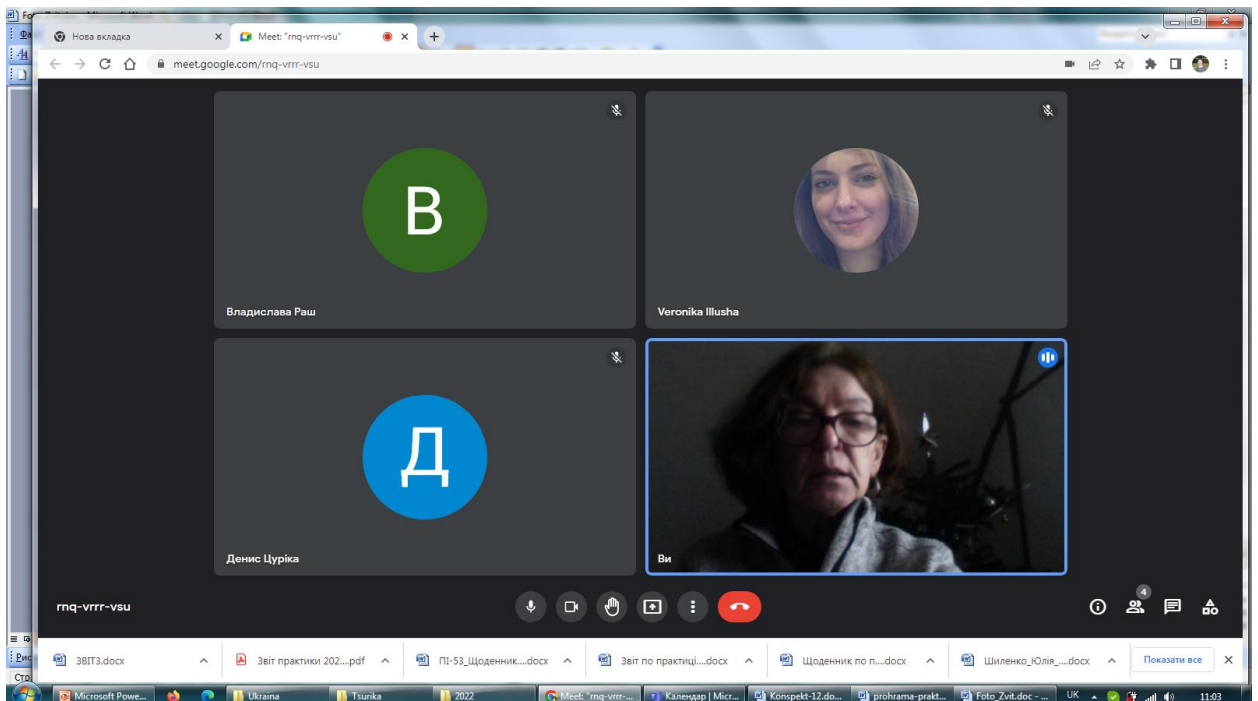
Нова вкладка
Meet: "rnq-vrrr-vsu"
meet.google.com/rnq-vrrr-vsu

В
Владислава Раш

Veronika Illusha

Д
Денис Цуріка

Ви

rnq-vrrr-vsu

4

ЗВІТ3.docx
Звіт практики 202....pdf
ПІ-53_Щоденник....docx
Звіт по практиці....docx
Щоденник по п....docx
Шиленко_Юлія_....docx
Показати все

Microsoft Powe...
Ukraina
Tsurika
2022
Meet: "rnq-vrrr-...
Календар | Micr...
Konspekt-12.do...
prohrama-prakt...
Foto_Zvit.doc - ...
UK
11:03